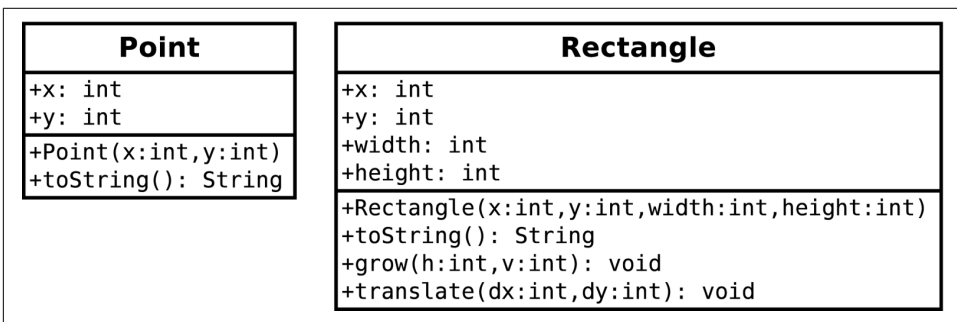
Point

+x: int
+y: int

+Point(x:int,y:int)
+toString(): String

Rectangle

+x: int
+y: int
+width: int
+height: int

+Rectangle(x:int,y:int,width:int,height:int)
+toString(): String
+grow(h:int,v:int): void
+translate(dx:int,dy:int): void